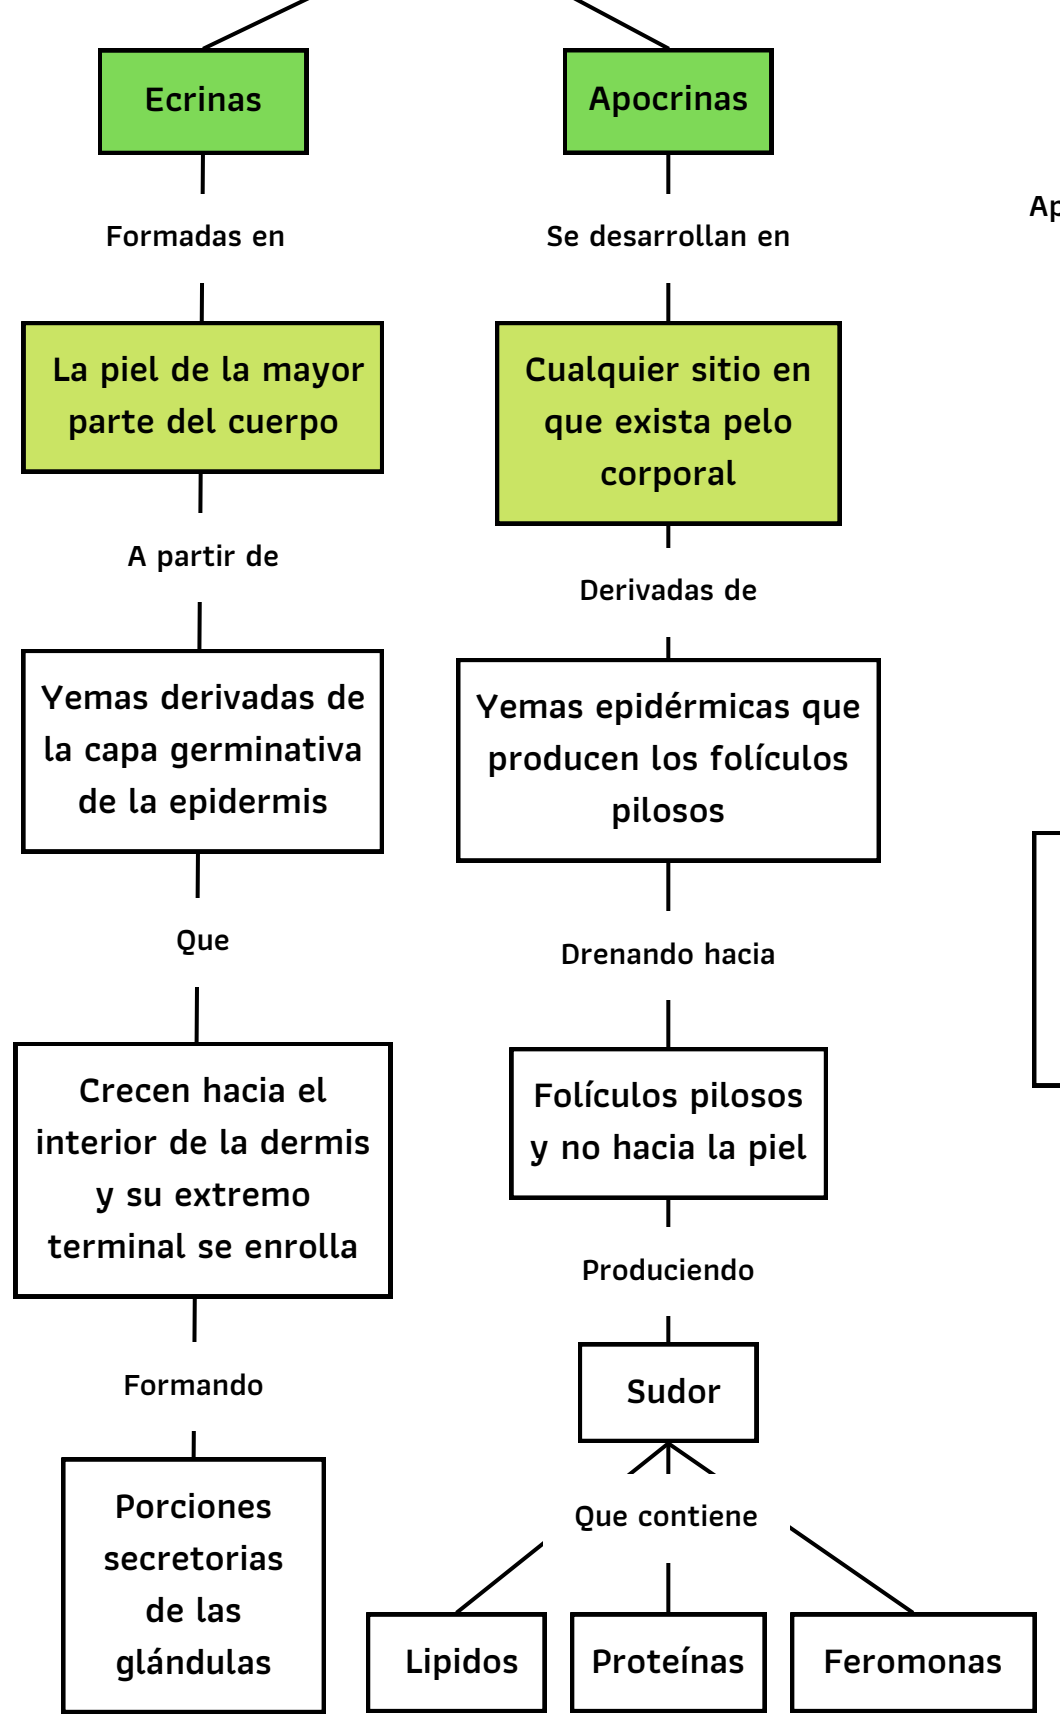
Ecrinas

Apocrinas

Formadas en

Se desarrollan en

Ap

La piel de la mayor parte del cuerpo

Cualquier sitio en que exista pelo corporal

A partir de

Derivadas de

Yemas derivadas de la capa germinativa de la epidermis

Yemas epidérmicas que producen los folículos pilosos

Que

Drenando hacia

Crecen hacia el interior de la dermis y su extremo terminal se enrolla

Folículos pilosos y no hacia la piel

Produciendo

Formando

Sudor

Que contiene

Porciones secretorias de las glándulas

Lipidos

Proteínas

Feromonas